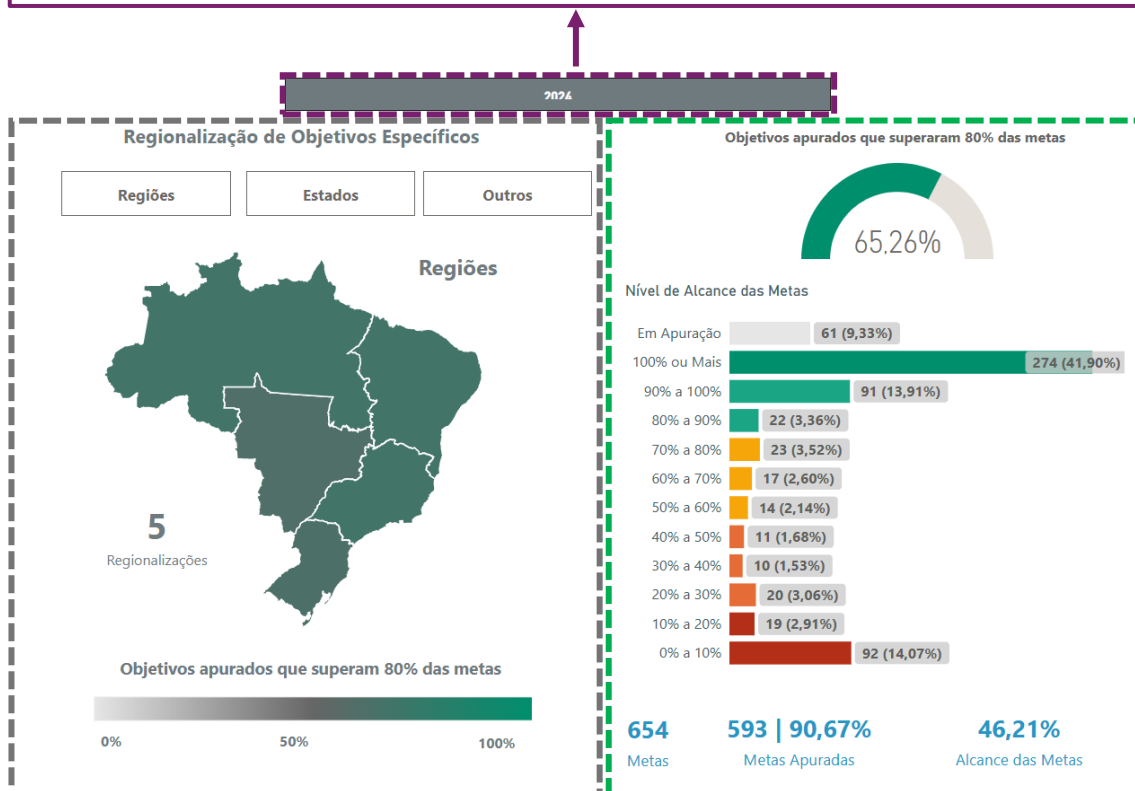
2024

Regionalização de Objetivos Específicos

Regiões | Estados | Outros

Regiões

5
Regionalizações

Objetivos apurados que superam 80% das metas

0% | 50% | 100%

Objetivos apurados que superaram 80% das metas

65,26%

Nível de Alcance das Metas

| Nível | Quantidade |
|---|---|
| Em Apuração | 61 (9,33%) |
| 100% ou Mais | 274 (41,90%) |
| 90% a 100% | 91 (13,91%) |
| 80% a 90% | 22 (3,36%) |
| 70% a 80% | 23 (3,52%) |
| 60% a 70% | 17 (2,60%) |
| 50% a 60% | 14 (2,14%) |
| 40% a 50% | 11 (1,68%) |
| 30% a 40% | 10 (1,53%) |
| 20% a 30% | 20 (3,06%) |
| 10% a 20% | 19 (2,91%) |
| 0% a 10% | 92 (14,07%) |

654
Metas

593 | 90,67%
Metas Apuradas

46,21%
Alcance das Metas